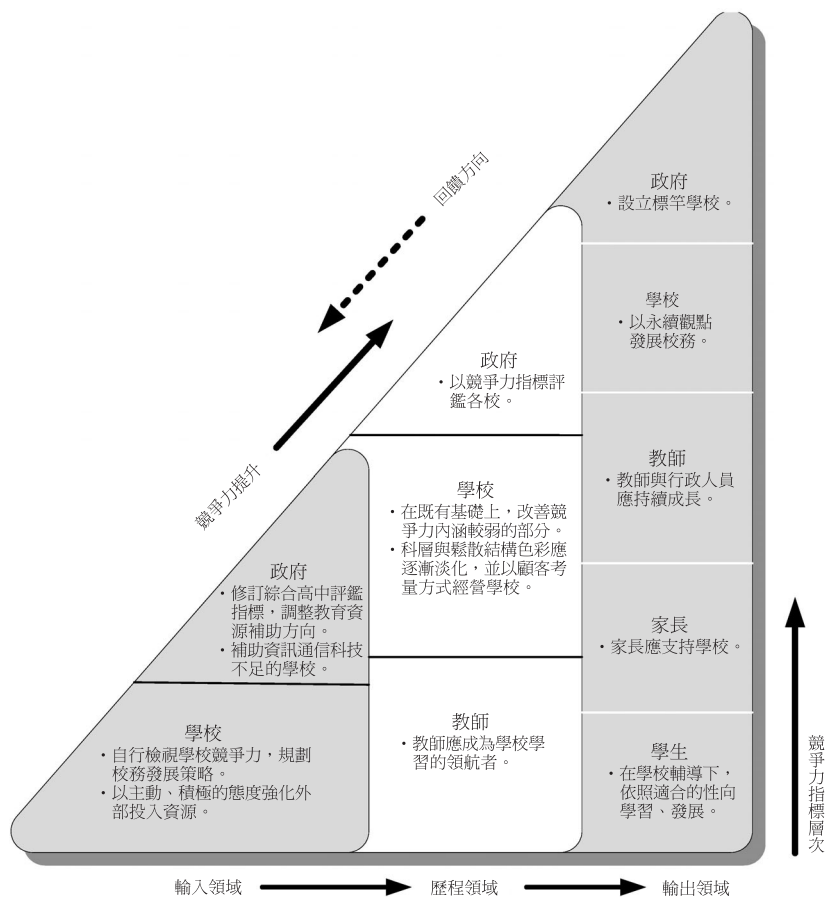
回饋方向

競爭力提升

政府
・設立標竿學校。

學校
・以永續觀點發展校務。

教師
・教師與行政人員應持續成長。

家長
・家長應支持學校。

學生
・在學校輔導下，依照適合的性向學習、發展。

政府
・以競爭力指標評鑑各校。

學校
・在既有基礎上，改善競爭力內涵較弱的部分。
・科層與鬆散結構色彩應逐漸淡化，並以顧客考量方式經營學校。

教師
・教師應成為學校學習的領航者。

政府
・修訂綜合高中評鑑指標，調整教育資源補助方向。
・補助資訊通信科技不足的學校。

學校
・自行檢視學校競爭力，規劃校務發展策略。
・以主動、積極的態度強化外部投入資源。

競爭力指標層次

輸入領域 歷程領域 輸出領域